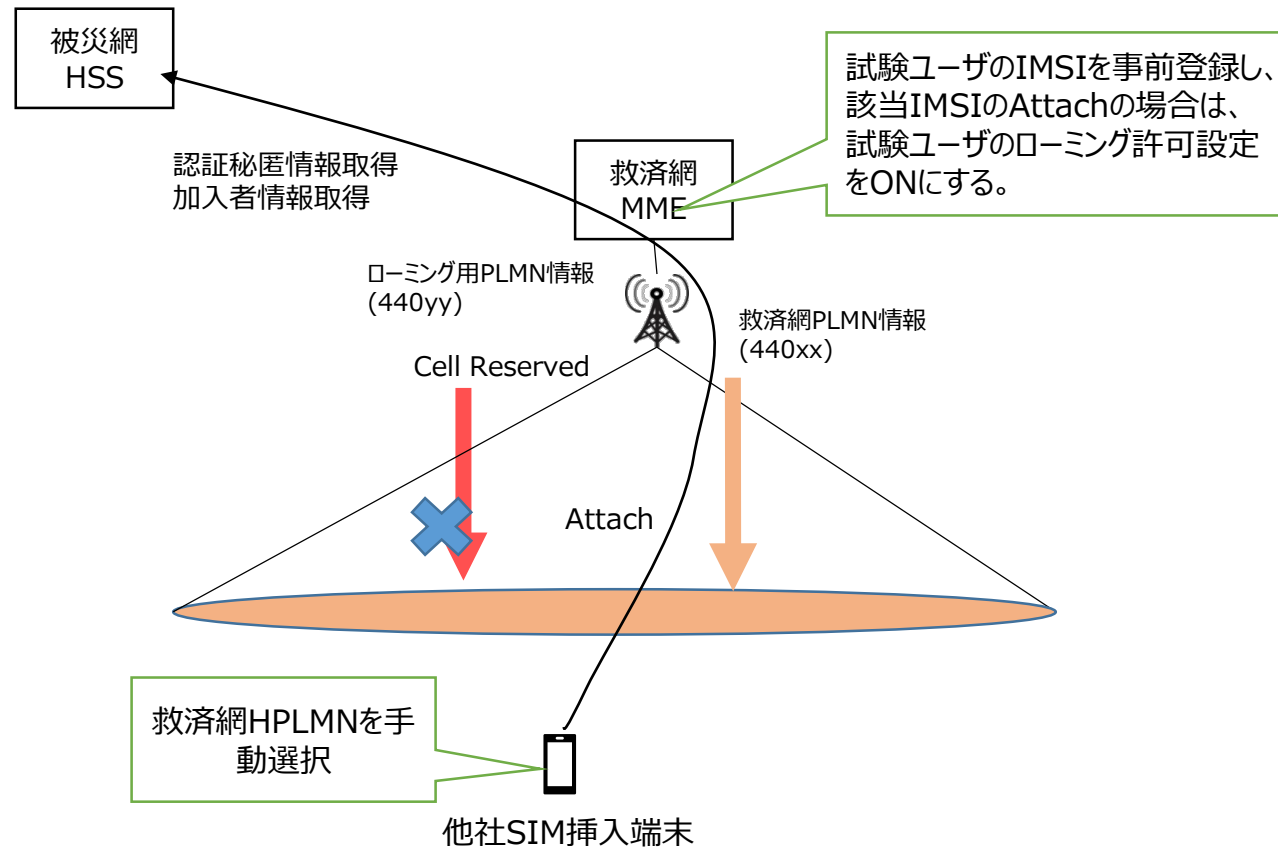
被災網
HSS

試験ユーザのIMSIを事前登録し、該当IMSIのAttachの場合は、試験ユーザのローミング許可設定をONにする。

認証秘匿情報取得
加入者情報取得

救済網
MME

ローミング用PLMN情報
(440yy)

救済網PLMN情報
(440xx)

Cell Reserved

Attach

救済網HPLMNを手動選択

他社SIM挿入端末